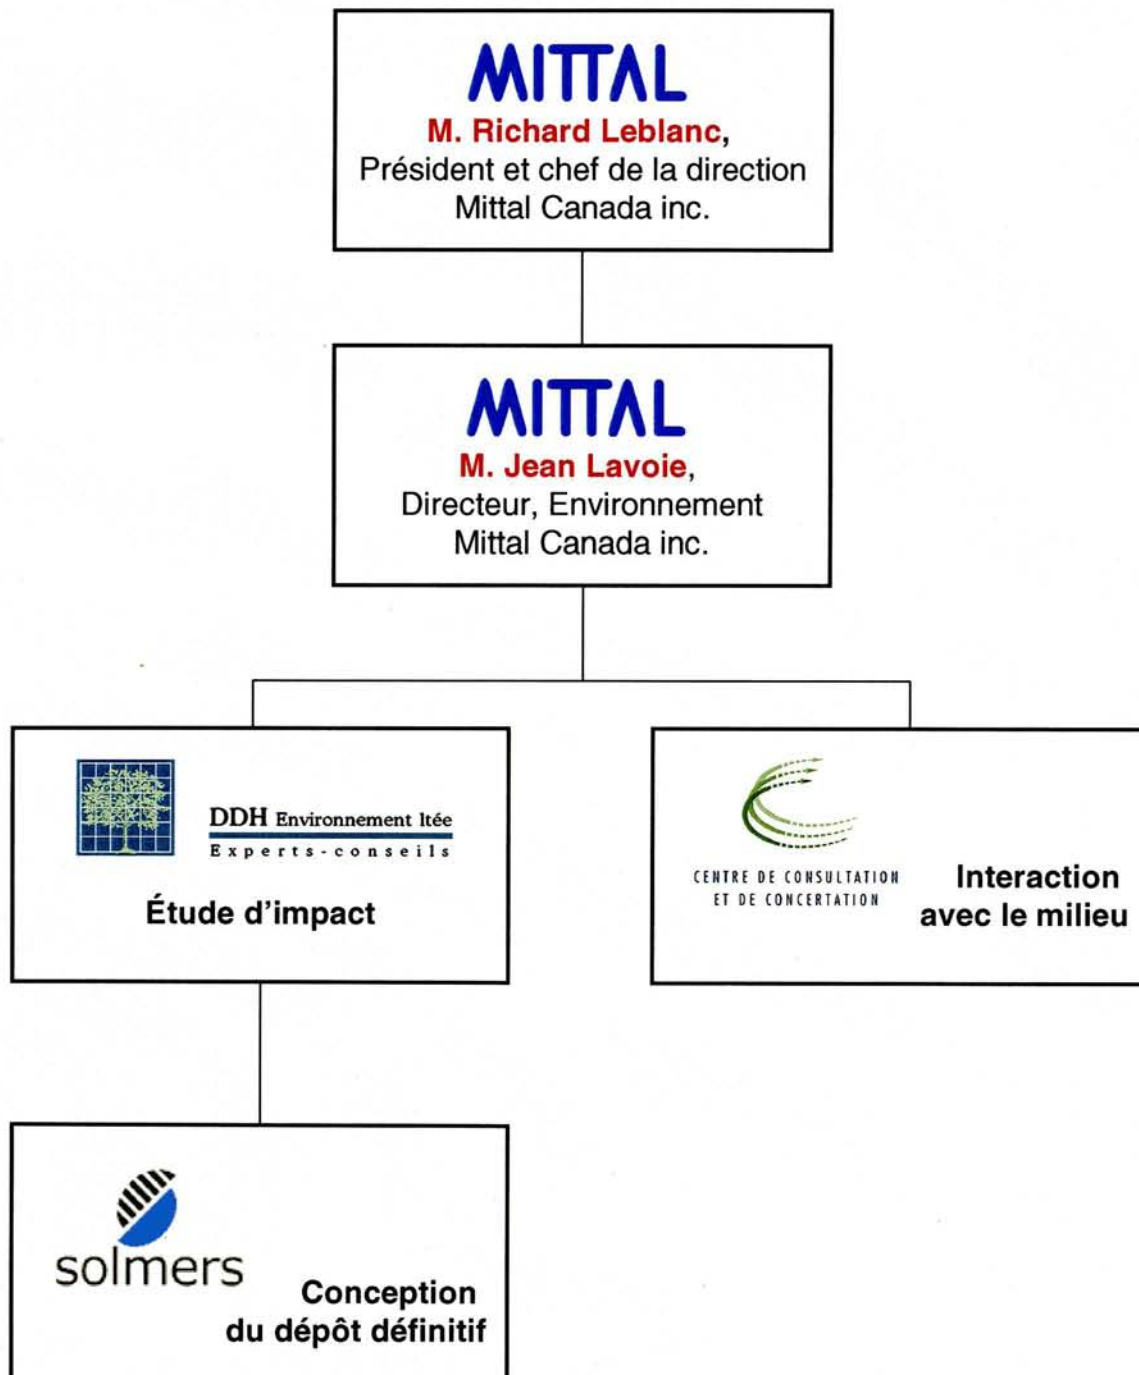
MITTAL
M. Richard Leblanc,
Président et chef de la direction
Mittal Canada inc.

MITTAL
M. Jean Lavoie,
Directeur, Environnement
Mittal Canada inc.

DDH Environnement ltée
Experts-conseils
Étude d'impact

CENTRE DE CONSULTATION ET DE CONCERTATION
Interaction avec le milieu

solmers
Conception du dépôt définitif